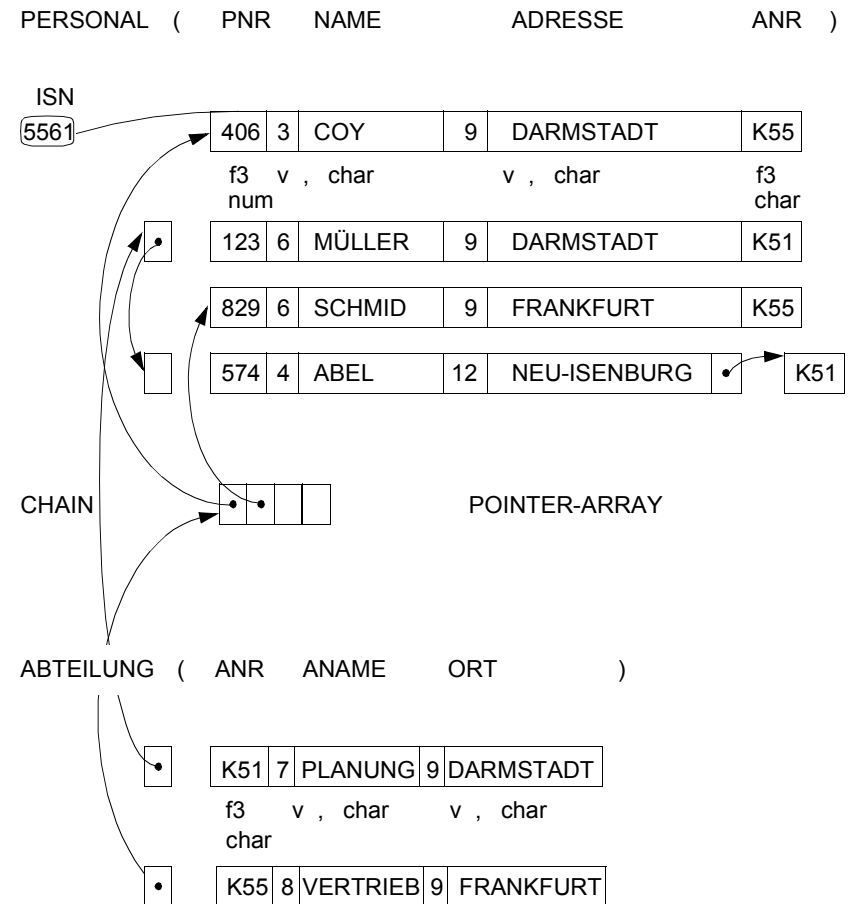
PERSONAL ( PNR NAME ADRESSE ANR )

ISN
5561

| 406 | 3 | COY | 9 | DARMSTADT | K55 |
|---|---|---|---|---|---|

f3 num   v , char   v , char   f3 char

| 123 | 6 | MÜLLER | 9 | DARMSTADT | K51 |
|---|---|---|---|---|---|

| 829 | 6 | SCHMID | 9 | FRANKFURT | K55 |
|---|---|---|---|---|---|

| 574 | 4 | ABEL | 12 | NEU-ISENBURG | K51 |
|---|---|---|---|---|---|

CHAIN

POINTER-ARRAY

ABTEILUNG ( ANR ANAME ORT )

| K51 | 7 | PLANUNG | 9 | DARMSTADT |
|---|---|---|---|---|

f3 char   v , char   v , char

| K55 | 8 | VERTRIEB | 9 | FRANKFURT |
|---|---|---|---|---|